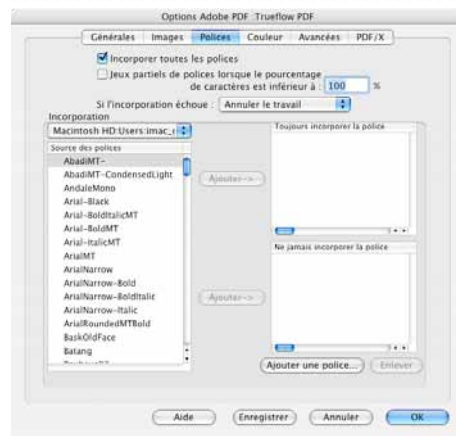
Options Adobe PDF Trueflow PDF

Générales | Images | Polices | Couleur | Avancées | PDF/X

Incorporer toutes les polices

Jeux partiels de polices lorsque le pourcentage de caractères est inférieur à : 100 %

Si l'incorporation échoue : Annuler le travail

Incorporation

Macintosh HD:Users:imac_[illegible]

Source des polices

AbadiMT-
AbadiMT-CondensedLight
AndaleMono
Arial-Black
Arial-BoldItalicMT
Arial-BoldMT
Arial-ItalicMT
ArialMT
ArialNarrow
ArialNarrow-Bold
ArialNarrow-BoldItalic
ArialNarrow-Italic
ArialRoundedMTBold
BaskOldFace
Batang
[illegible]

Ajouter->

Toujours incorporer la police

Ajouter->

Ne jamais incorporer la police

Ajouter une police...

Enlever

Aide

Enregistrer

Annuler

OK